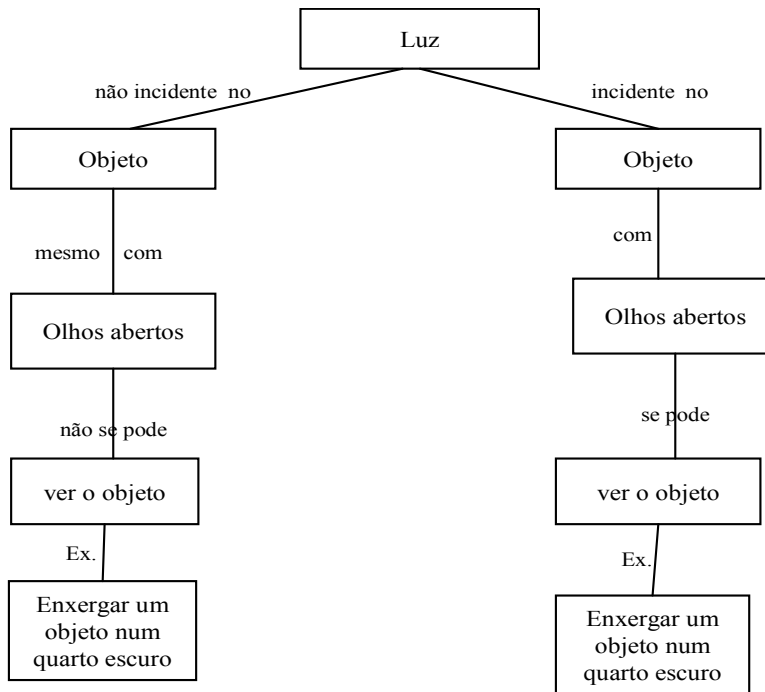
Luz

não incidente no

incidente no

Objeto

mesmo com

Olhos abertos

não se pode

ver o objeto

Ex.

Enxergar um objeto num quarto escuro

Objeto

com

Olhos abertos

se pode

ver o objeto

Ex.

Enxergar um objeto num quarto escuro